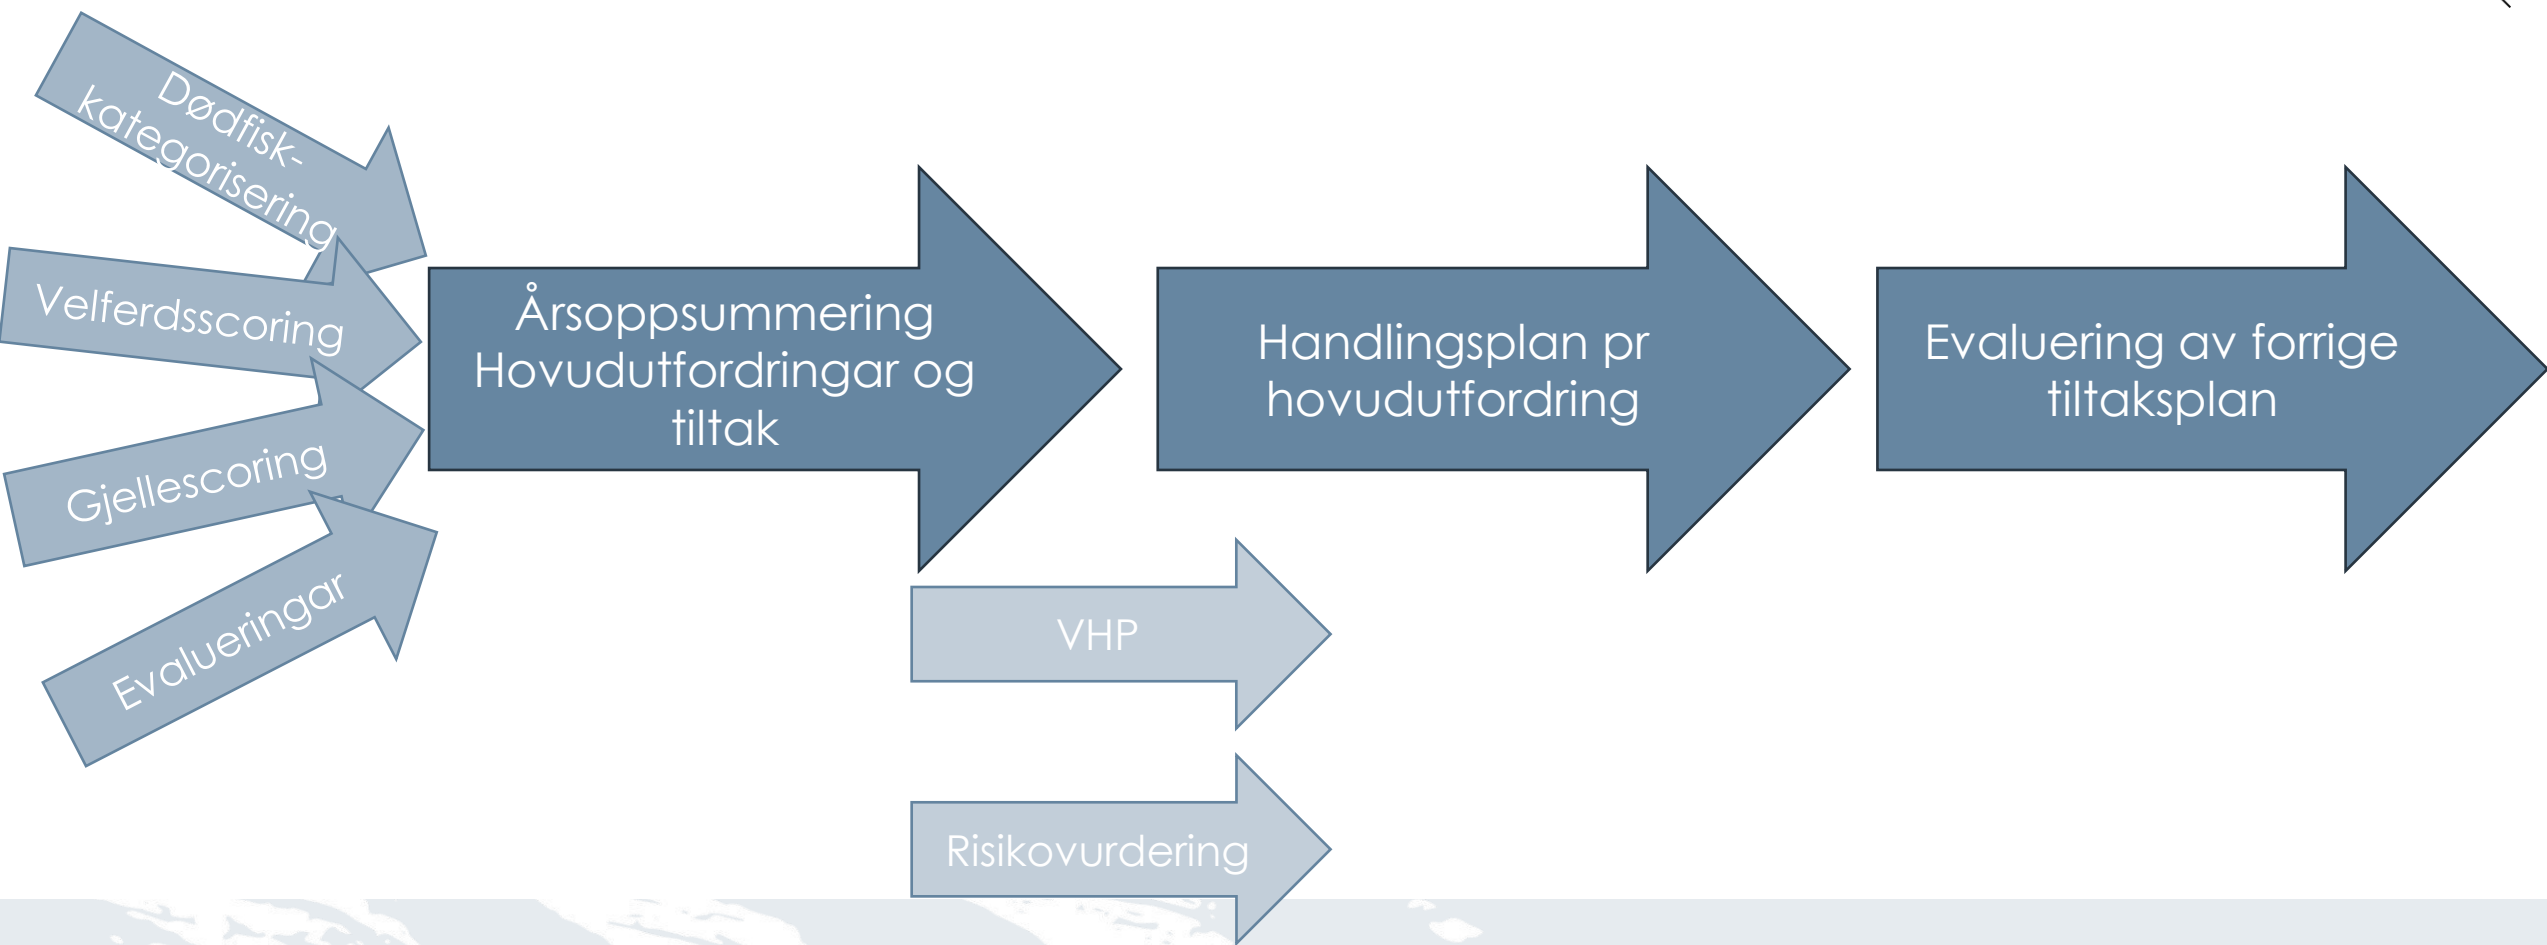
Dødfisk-kategorisering

Velferdsscoring

Gjellescoring

Evalueringar

Årsoppsummering Hovudutfordringar og tiltak

Handlingsplan pr hovudutfordring

Evaluering av forrige tiltaksplan

VHP

Risikovurdering